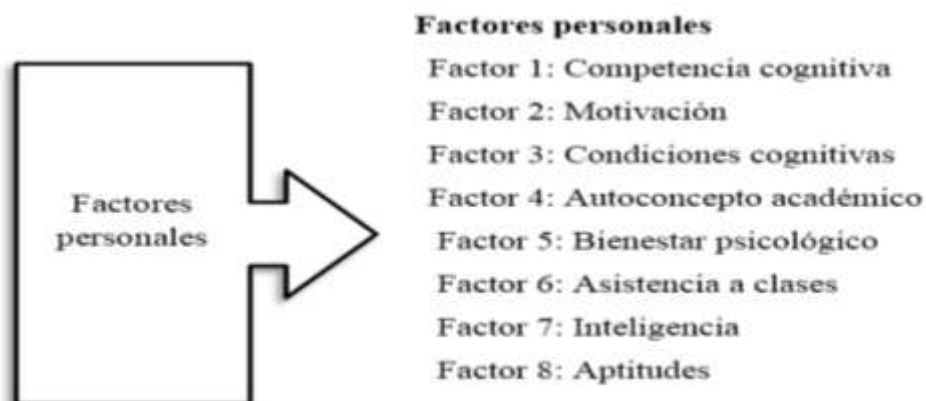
Factores personales

Factores personales
Factor 1: Competencia cognitiva
Factor 2: Motivación
Factor 3: Condiciones cognitivas
Factor 4: Autoconcepto académico
Factor 5: Bienestar psicológico
Factor 6: Asistencia a clases
Factor 7: Inteligencia
Factor 8: Aptitudes